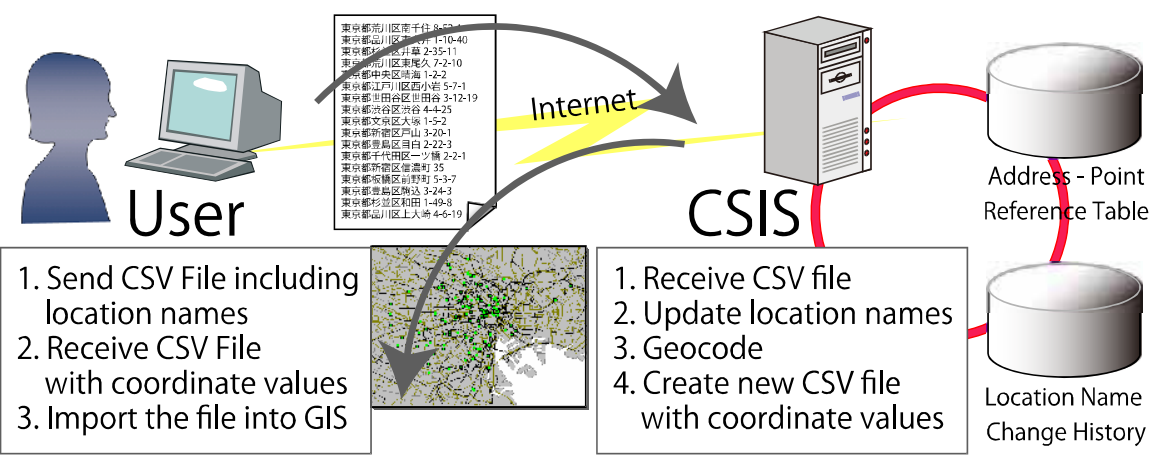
東京都荒川区南千住 8-5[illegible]
東京都品川区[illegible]井 1-10-40
東京都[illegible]区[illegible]草 2-35-11
東京都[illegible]川区東尾久 7-2-10
東京都中央区晴海 1-2-2
東京都江戸川区西小岩 5-7-1
東京都世田谷区世田谷 3-12-19
東京都渋谷区渋谷 4-4-25
東京都文京区大塚 1-5-2
東京都新宿区戸山 3-20-1
東京都豊島区目白 2-22-3
東京都千代田区一ツ橋 2-2-1
東京都新宿区信濃町 35
東京都板橋区前野町 5-3-7
東京都豊島区駒込 3-24-3
東京都杉並区和田 1-49-8
東京都品川区上大崎 4-6-19

Internet

User

CSIS

Address - Point Reference Table

Location Name Change History

1. Send CSV File including location names
2. Receive CSV File with coordinate values
3. Import the file into GIS

1. Receive CSV file
2. Update location names
3. Geocode
4. Create new CSV file with coordinate values